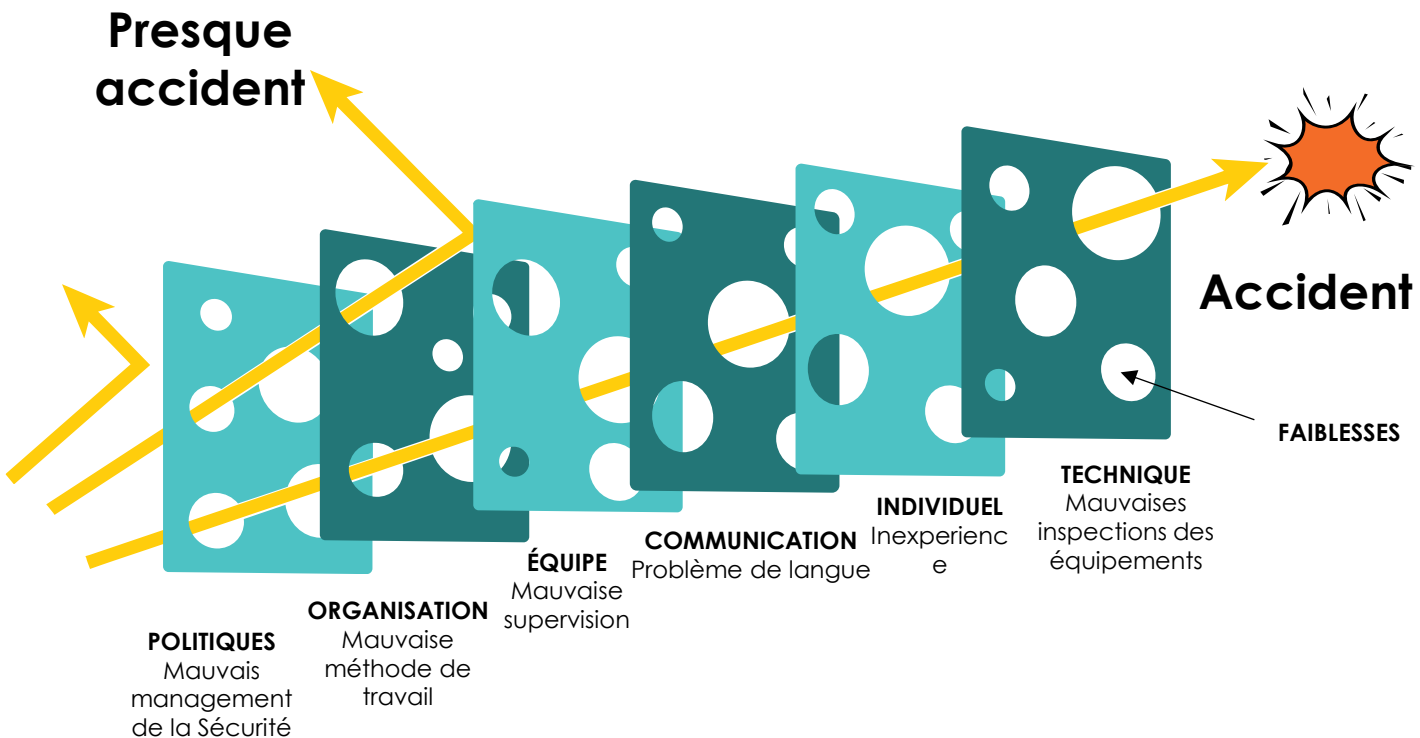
Presque accident

Accident

FAIBLESSES

POLITIQUES
Mauvais management de la Sécurité

ORGANISATION
Mauvaise méthode de travail

ÉQUIPE
Mauvaise supervision

COMMUNICATION
Problème de langue

INDIVIDUEL
Inexperienc e

TECHNIQUE
Mauvaises inspections des équipements